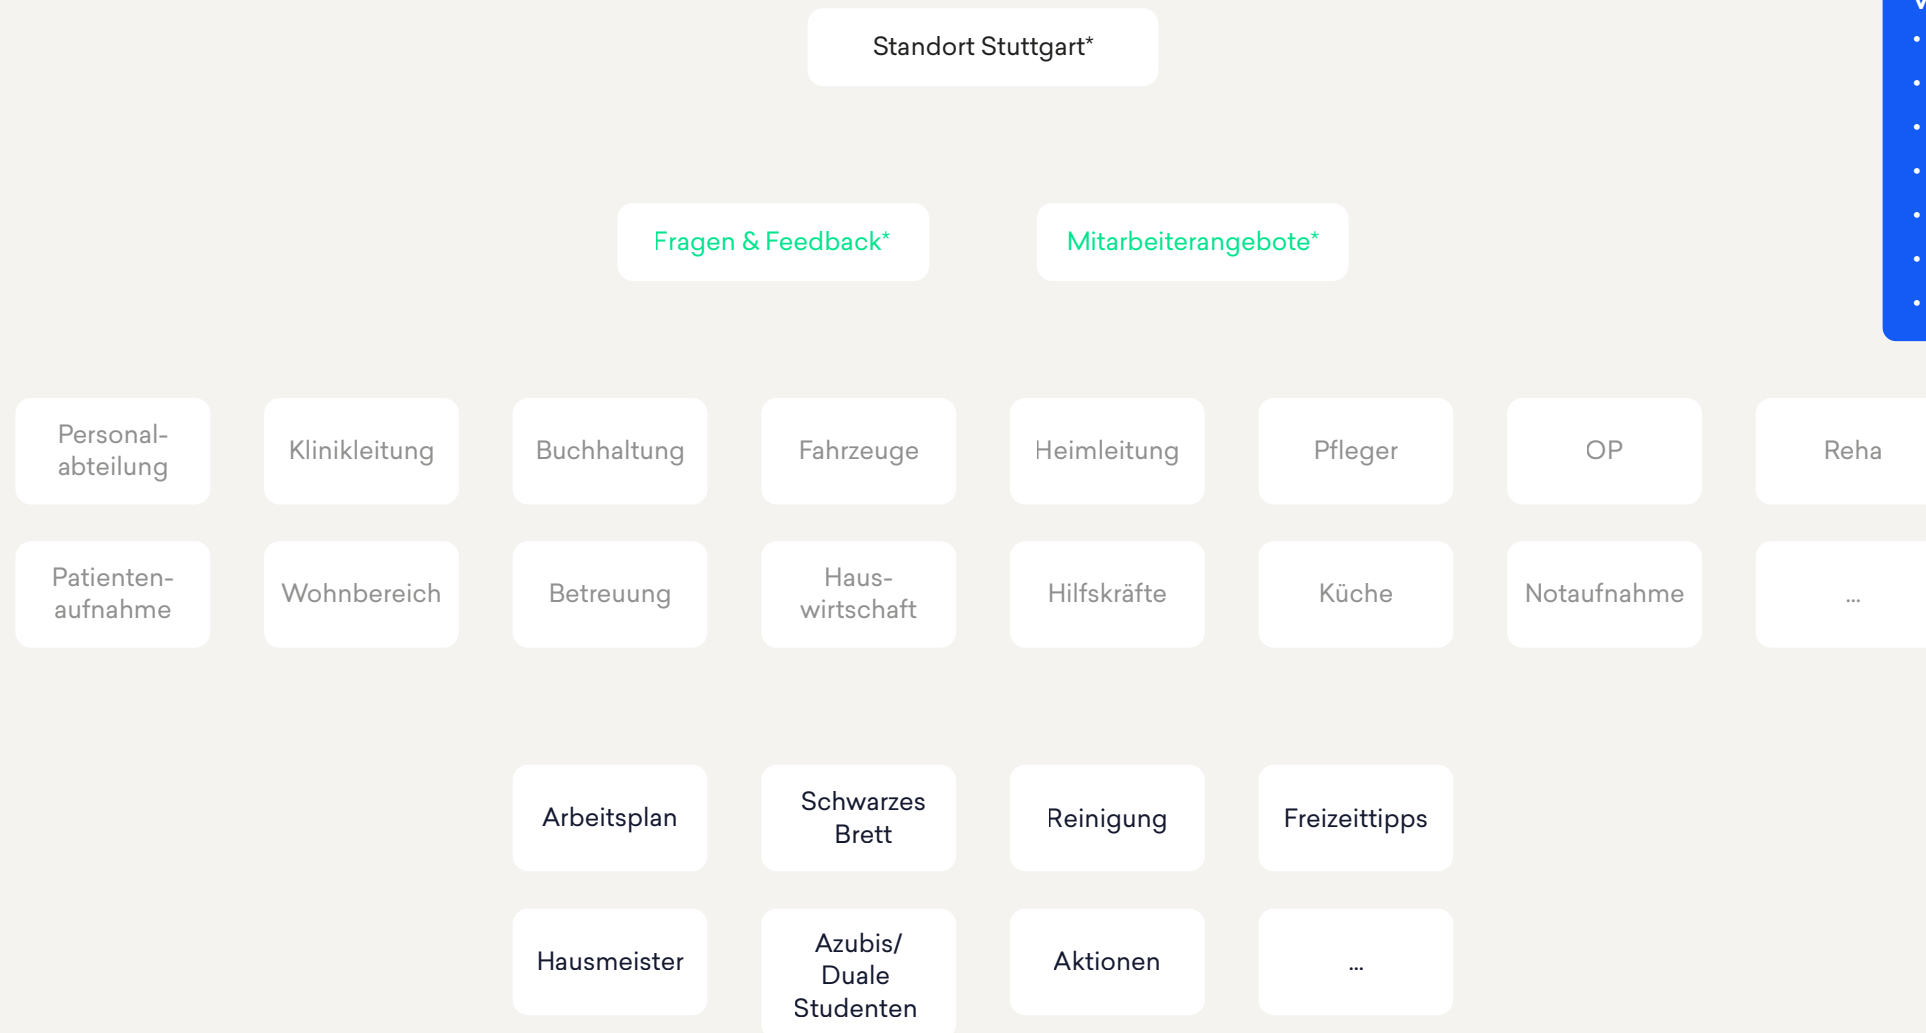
Standort Stuttgart*

Fragen & Feedback*

Mitarbeiterangebote*

Personalabteilung

Klinikleitung

Buchhaltung

Fahrzeuge

Heimleitung

Pfleger

OP

Reha

Patientenaufnahme

Wohnbereich

Betreuung

Hauswirtschaft

Hilfskräfte

Küche

Notaufnahme

...

Arbeitsplan

Schwarzes Brett

Reinigung

Freizeittipps

Hausmeister

Azubis/ Duale Studenten

Aktionen

...